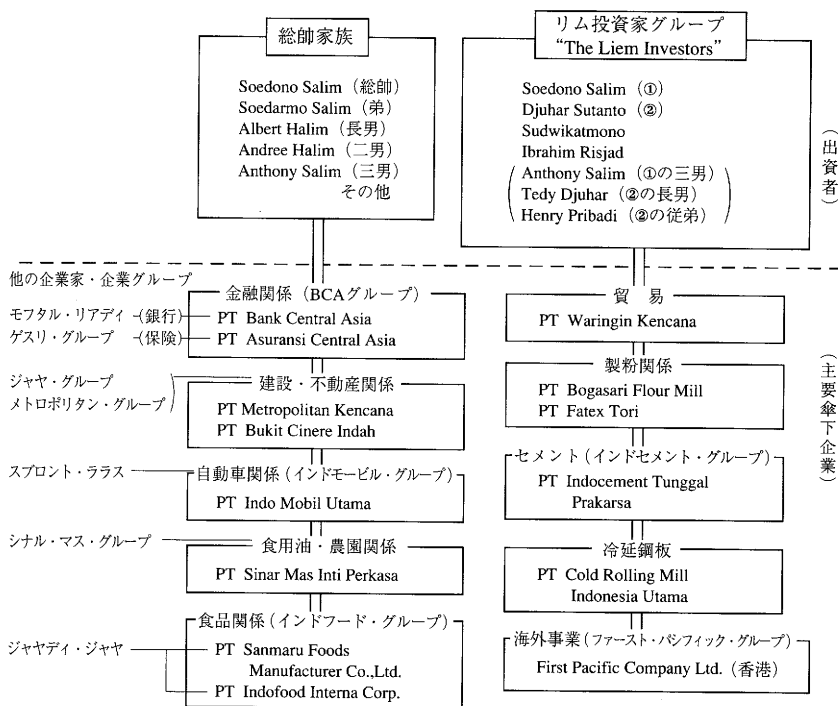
総帥家族

Soedono Salim（総帥）
Soedarmo Salim（弟）
Albert Halim（長男）
Andree Halim（二男）
Anthony Salim（三男）
その他

リム投資家グループ
"The Liem Investors"

Soedono Salim（①）
Djuhar Sutanto（②）
Sudwikatmono
Ibrahim Risjad
Anthony Salim（①の三男）
Tedy Djuhar（②の長男）
Henry Pribadi（②の従弟）

（出資者）

他の企業家・企業グループ

金融関係（BCAグループ）
モフタル・リアディ（銀行） PT Bank Central Asia
ゲスリ・グループ（保険） PT Asuransi Central Asia

ジャヤ・グループ
メトロポリタン・グループ
建設・不動産関係
PT Metropolitan Kencana
PT Bukit Cinere Indah

スプロント・ララス
自動車関係（インドモービル・グループ）
PT Indo Mobil Utama

シナル・マス・グループ
食用油・農園関係
PT Sinar Mas Inti Perkasa

食品関係（インドフード・グループ）
ジャヤディ・ジャヤ
PT Sanmaru Foods Manufacturer Co.,Ltd.
PT Indofood Interna Corp.

貿易
PT Waringin Kencana

製粉関係
PT Bogasari Flour Mill
PT Fatex Tori

セメント（インドセメント・グループ）
PT Indocement Tunggal Prakarsa

冷延鋼板
PT Cold Rolling Mill Indonesia Utama

海外事業（ファースト・パシフィック・グループ）
First Pacific Company Ltd.（香港）

（主要傘下企業）